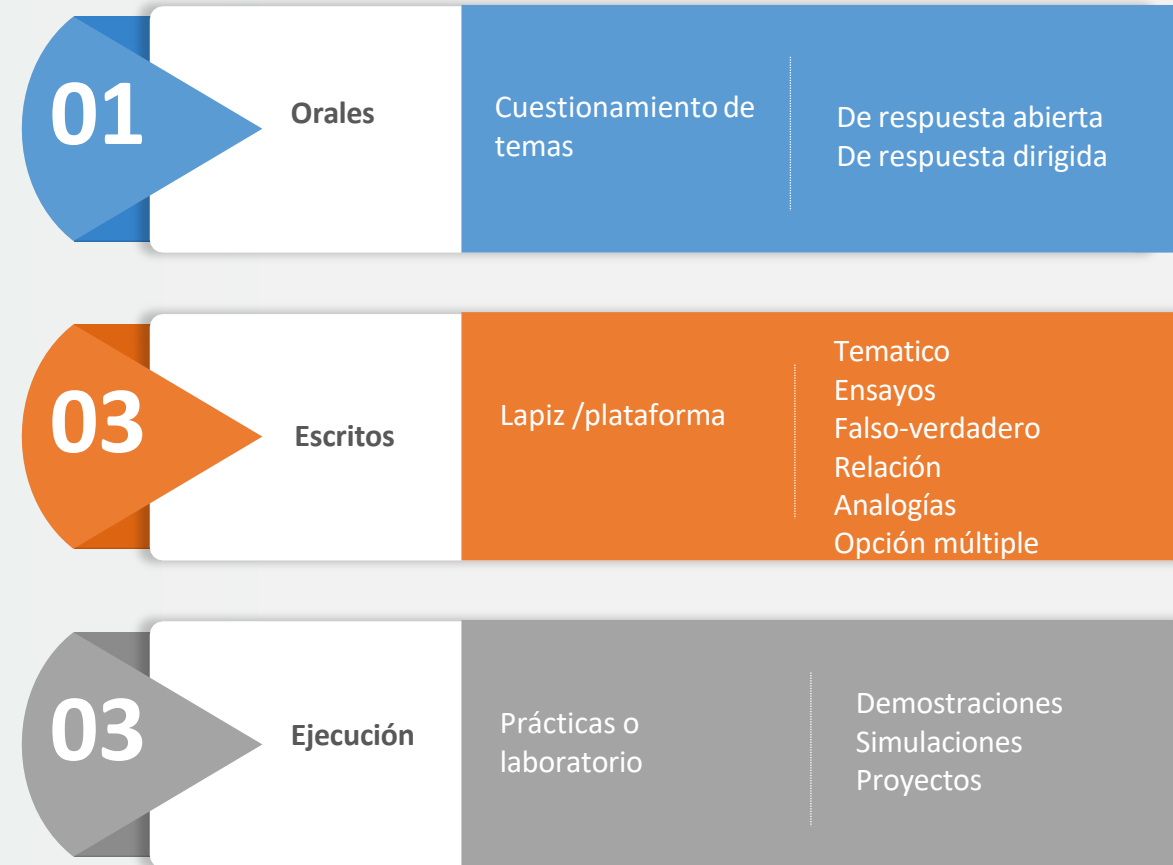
01

Orales

Cuestionamiento de temas

De respuesta abierta
De respuesta dirigida

03

Escritos

Lapiz /plataforma

Tematico
Ensayos
Falso-verdadero
Relación
Analogías
Opción múltiple

03

Ejecución

Prácticas o laboratorio

Demostraciones
Simulaciones
Proyectos